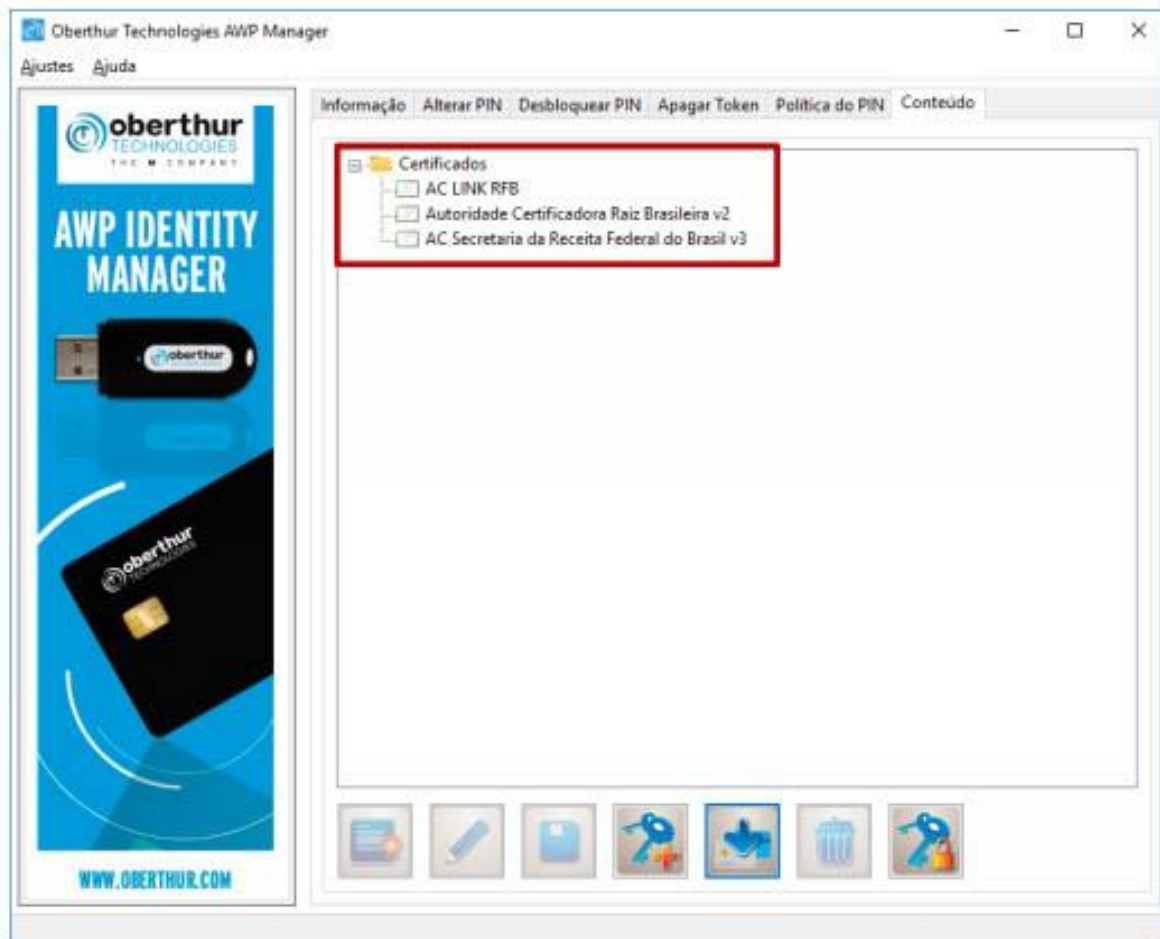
Oberthur Technologies AWP Manager

Ajustes Ajuda

oberthur TECHNOLOGIES THE ■ COMPANY

AWP IDENTITY MANAGER

oberthur

oberthur TECHNOLOGIES

WWW.OBERTHUR.COM

Informação | Alterar PIN | Desbloquear PIN | Apagar Token | Política do PIN | Conteúdo

Certificados
AC LINK RFB
Autoridade Certificadora Raiz Brasileira v2
AC Secretaria da Receita Federal do Brasil v3